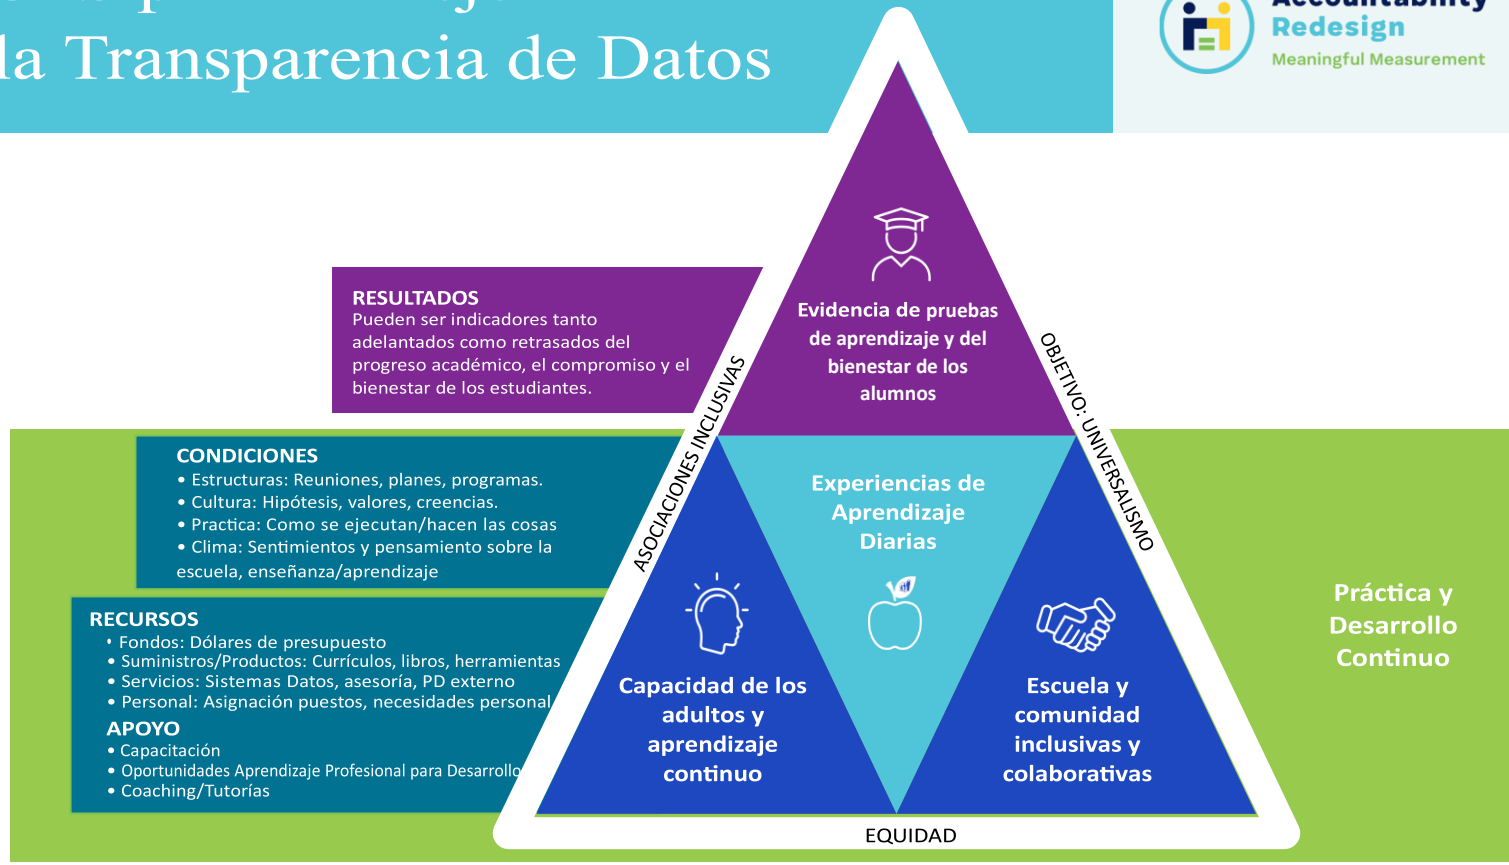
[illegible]
la Transparencia de Datos

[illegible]
Redesign
Meaningful Measurement

RESULTADOS
Pueden ser indicadores tanto adelantados como retrasados del progreso académico, el compromiso y el bienestar de los estudiantes.

CONDICIONES
• Estructuras: Reuniones, planes, programas.
• Cultura: Hipótesis, valores, creencias.
• Practica: Como se ejecutan/hacen las cosas
• Clima: Sentimientos y pensamiento sobre la escuela, enseñanza/aprendizaje

RECURSOS
• Fondos: Dólares de presupuesto
• Suministros/Productos: Currículos, libros, herramientas
• Servicios: Sistemas Datos, asesoría, PD externo
• Personal: Asignación puestos, necesidades personal
APOYO
• Capacitación
• Oportunidades Aprendizaje Profesional para Desarrollo
• Coaching/Tutorías

Evidencia de pruebas de aprendizaje y del bienestar de los alumnos

Experiencias de Aprendizaje Diarias

Capacidad de los adultos y aprendizaje continuo

Escuela y comunidad inclusivas y colaborativas

ASOCIACIONES INCLUSIVAS

OBJETIVO: UNIVERSALISMO

EQUIDAD

Práctica y Desarrollo Continuo